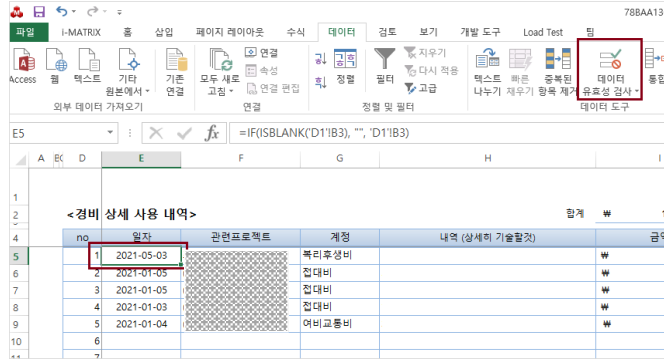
78BAA13

파일 I-MATRIX 홈 삽입 페이지 레이아웃 수식 데이터 검토 보기 개발 도구 Load Test 팀

Access 웹 텍스트 기타 원본에서 기존 연결 모두 새로 고침 연결 속성 연결 편집 정렬 필터 지우기 다시 적용 고급 텍스트 나누기 빠른 채우기 중복된 항목 제거 데이터 유효성 검사 통합

외부 데이터 가져오기 연결 정렬 및 필터 데이터 도구

E5 =IF(ISBLANK('D1'!B3), "", 'D1'!B3)

| | A | B | D | E | F | G | H | I |
|---|---|---|---|---|---|---|---|---|
| 1 | | | | | | | | |
| 2 | <경비 상세 사용 내역> | | | | | | 합계 | ₩ |
| 4 | | | no | 일자 | 관련프로젝트 | 계정 | 내역 (상세히 기술할것) | 금액 |
| 5 | | | 1 | 2021-05-03 | | 복리후생비 | | ₩ |
| 6 | | | 2 | 2021-01-05 | | 접대비 | | ₩ |
| 7 | | | 3 | 2021-01-05 | | 접대비 | | ₩ |
| 8 | | | 4 | 2021-01-03 | | 접대비 | | ₩ |
| 9 | | | 5 | 2021-01-04 | | 여비교통비 | | ₩ |
| 10 | | | 6 | | | | | |
| 11 | | | 7 | | | | | |